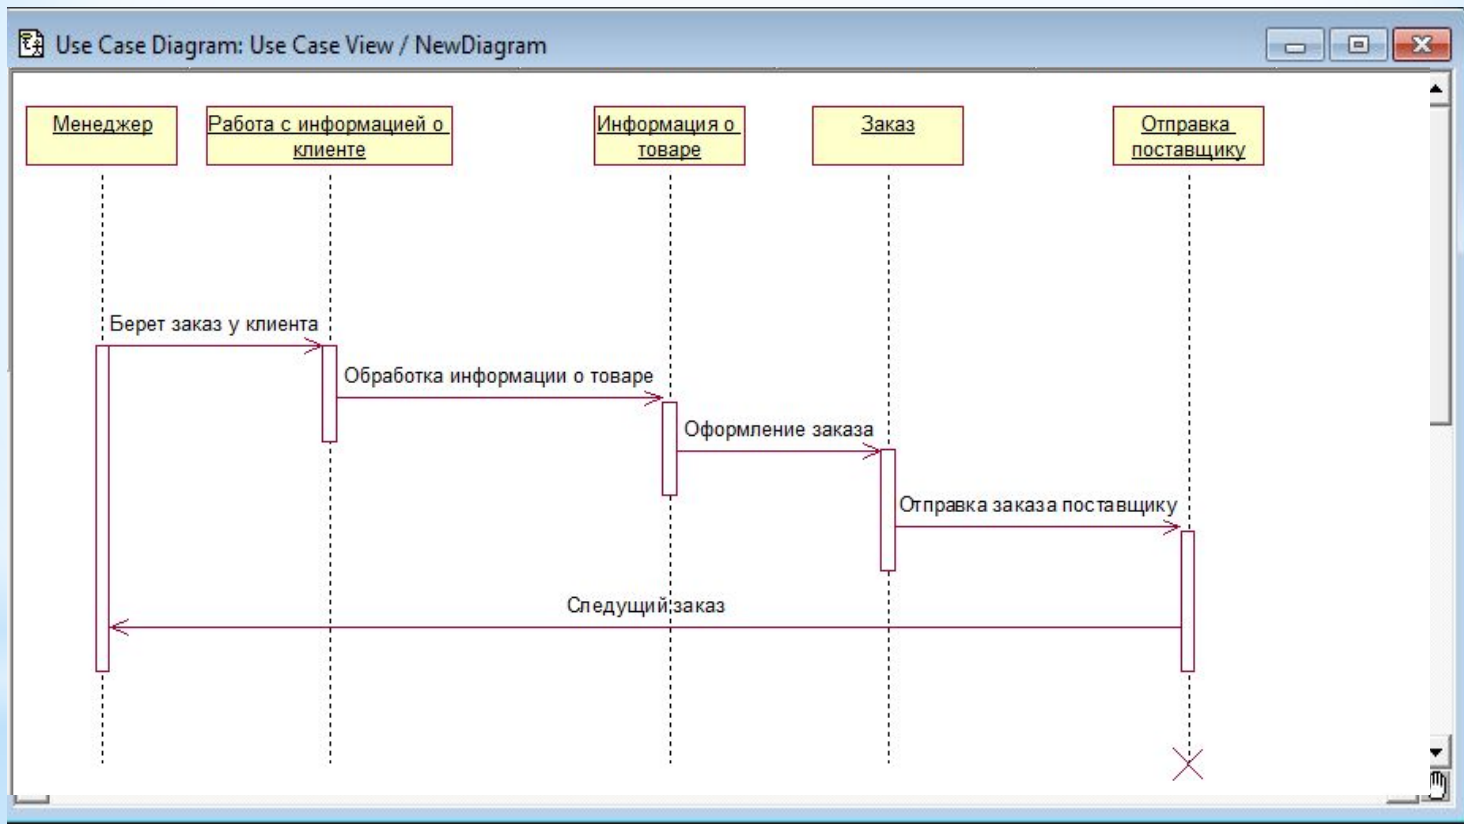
Use Case Diagram: Use Case View / NewDiagram

Менеджер

Работа с информацией о клиенте

Информация о товаре

Заказ

Отправка поставщику

Берет заказ у клиента

Обработка информации о товаре

Оформление заказа

Отправка заказа поставщику

Следущий заказ